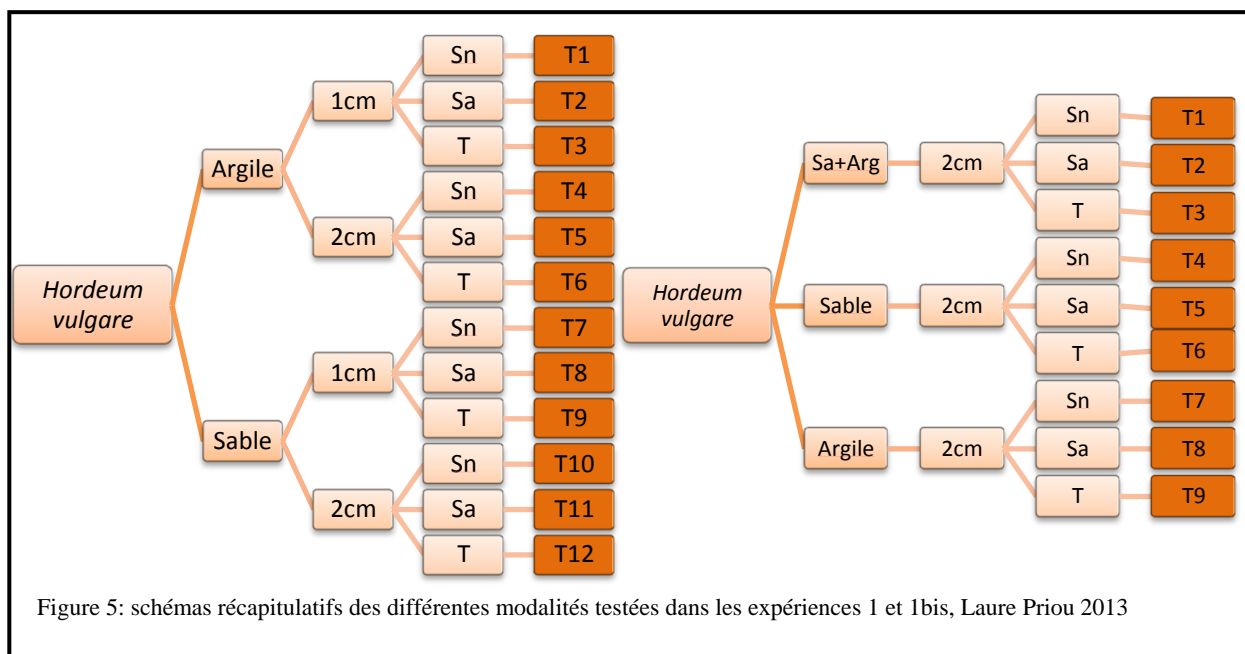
Hordeum vulgare

Argile

1cm

Sn T1

Sa T2

T T3

2cm

Sn T4

Sa T5

T T6

Sable

1cm

Sn T7

Sa T8

T T9

2cm

Sn T10

Sa T11

T T12

Hordeum vulgare

Sa+Arg 2cm

Sn T1

Sa T2

T T3

Sable 2cm

Sn T4

Sa T5

T T6

Argile 2cm

Sn T7

Sa T8

T T9

Figure 5: schémas récapitulatifs des différentes modalités testées dans les expériences 1 et 1bis, Laure Priou 2013